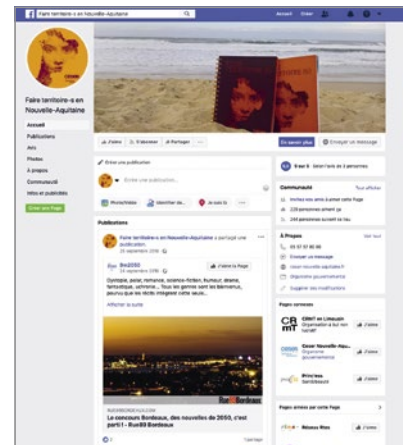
Faire territoire-s en Nouvelle-Aquitaine

Accueil Créer

Faire territoire-s en Nouvelle-Aquitaine

Accueil
Publications
Avis
Photos
À propos
Communauté
Infos et publicités

Créer une Page

J'aime S'abonner Partager

En savoir plus Envoyer un message

Écrire une publication

Écrivez une publication...

Photo/vidéo Identifier des... Je suis là

Publications

Faire territoire-s en Nouvelle-Aquitaine a partagé une publication.
24 septembre 2018

Bx2050
24 septembre 2018

J'aime la Page

Dystopie, avenir, romance, science-fiction, humour, drame, fantastique, uchronie... Tous les genres sont les bienvenus, pourvu que les récits imaginent cette seule...

Afficher la suite

Rue89 Bordeaux

RUE89BORDEAUX.COM
Le concours Bordeaux, des nouvelles de 2050, c'est parti ! - Rue89 Bordeaux

5,0 ★ Selon l'avis de 2 personnes

Communauté
Tout afficher

Invitez vos amis à aimer cette Page
229 personnes aiment ça
224 personnes suivent ce lieu

À propos
Voir tout

05 57 57 80 96
Envoyer un message
www.nouvelle-aquitaine.fr
Organisme gouvernemental
Suggérer des modifications

Pages connexes

CRMT en Limousin
Organisation à but non lucratif
J'aime

Cesar Nouvelle-Aqui...
Organisme gouvernemental
J'aime

Prim'mus
Bordeaux
J'aime

Pages aimées par cette Page

Réseau Rézo
J'aime